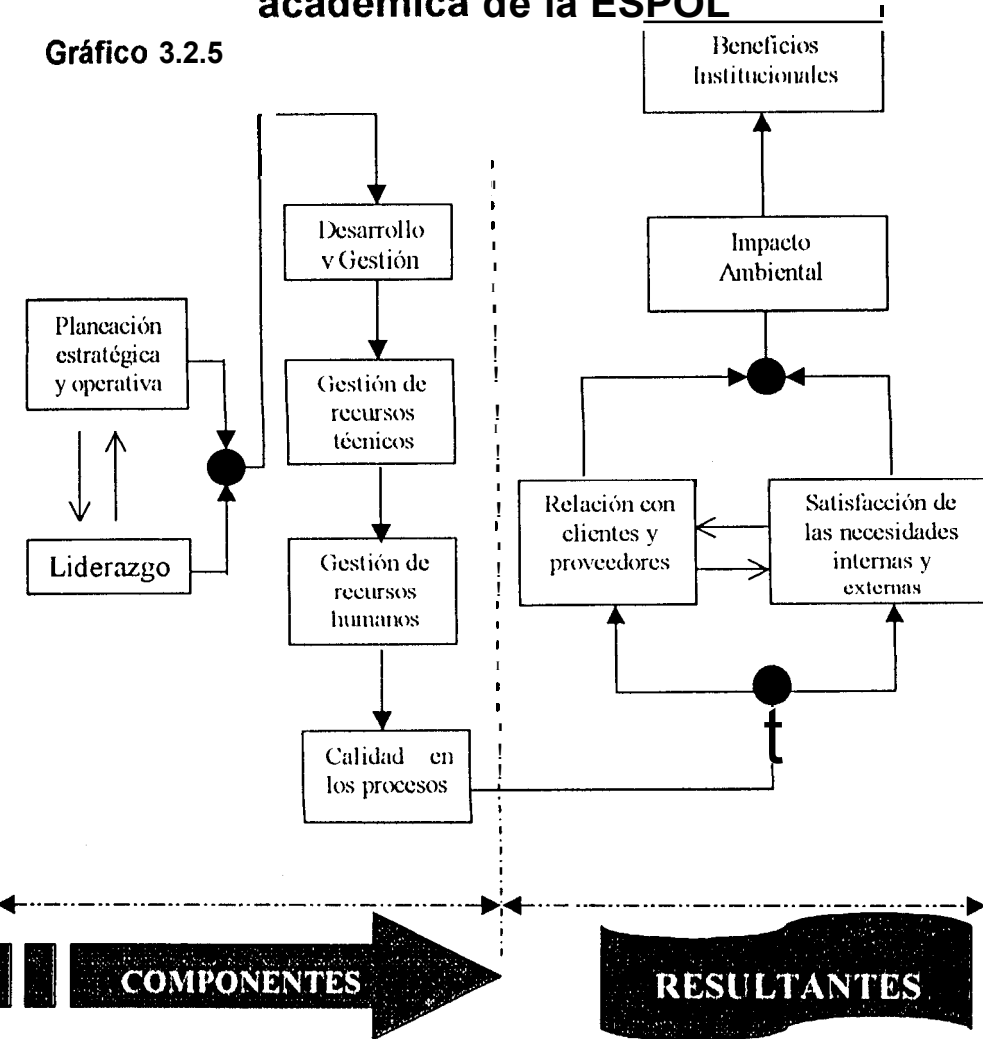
académica de la ESPOL

Gráfico 3.2.5

Beneficios Institucionales

Desarrollo y Gestión

Impacto Ambiental

Planeación estratégica y operativa

Gestión de recursos técnicos

Relación con clientes y proveedores

Satisfacción de las necesidades internas y externas

Liderazgo

Gestión de recursos humanos

t

Calidad en los procesos

COMPONENTES

RESULTANTES